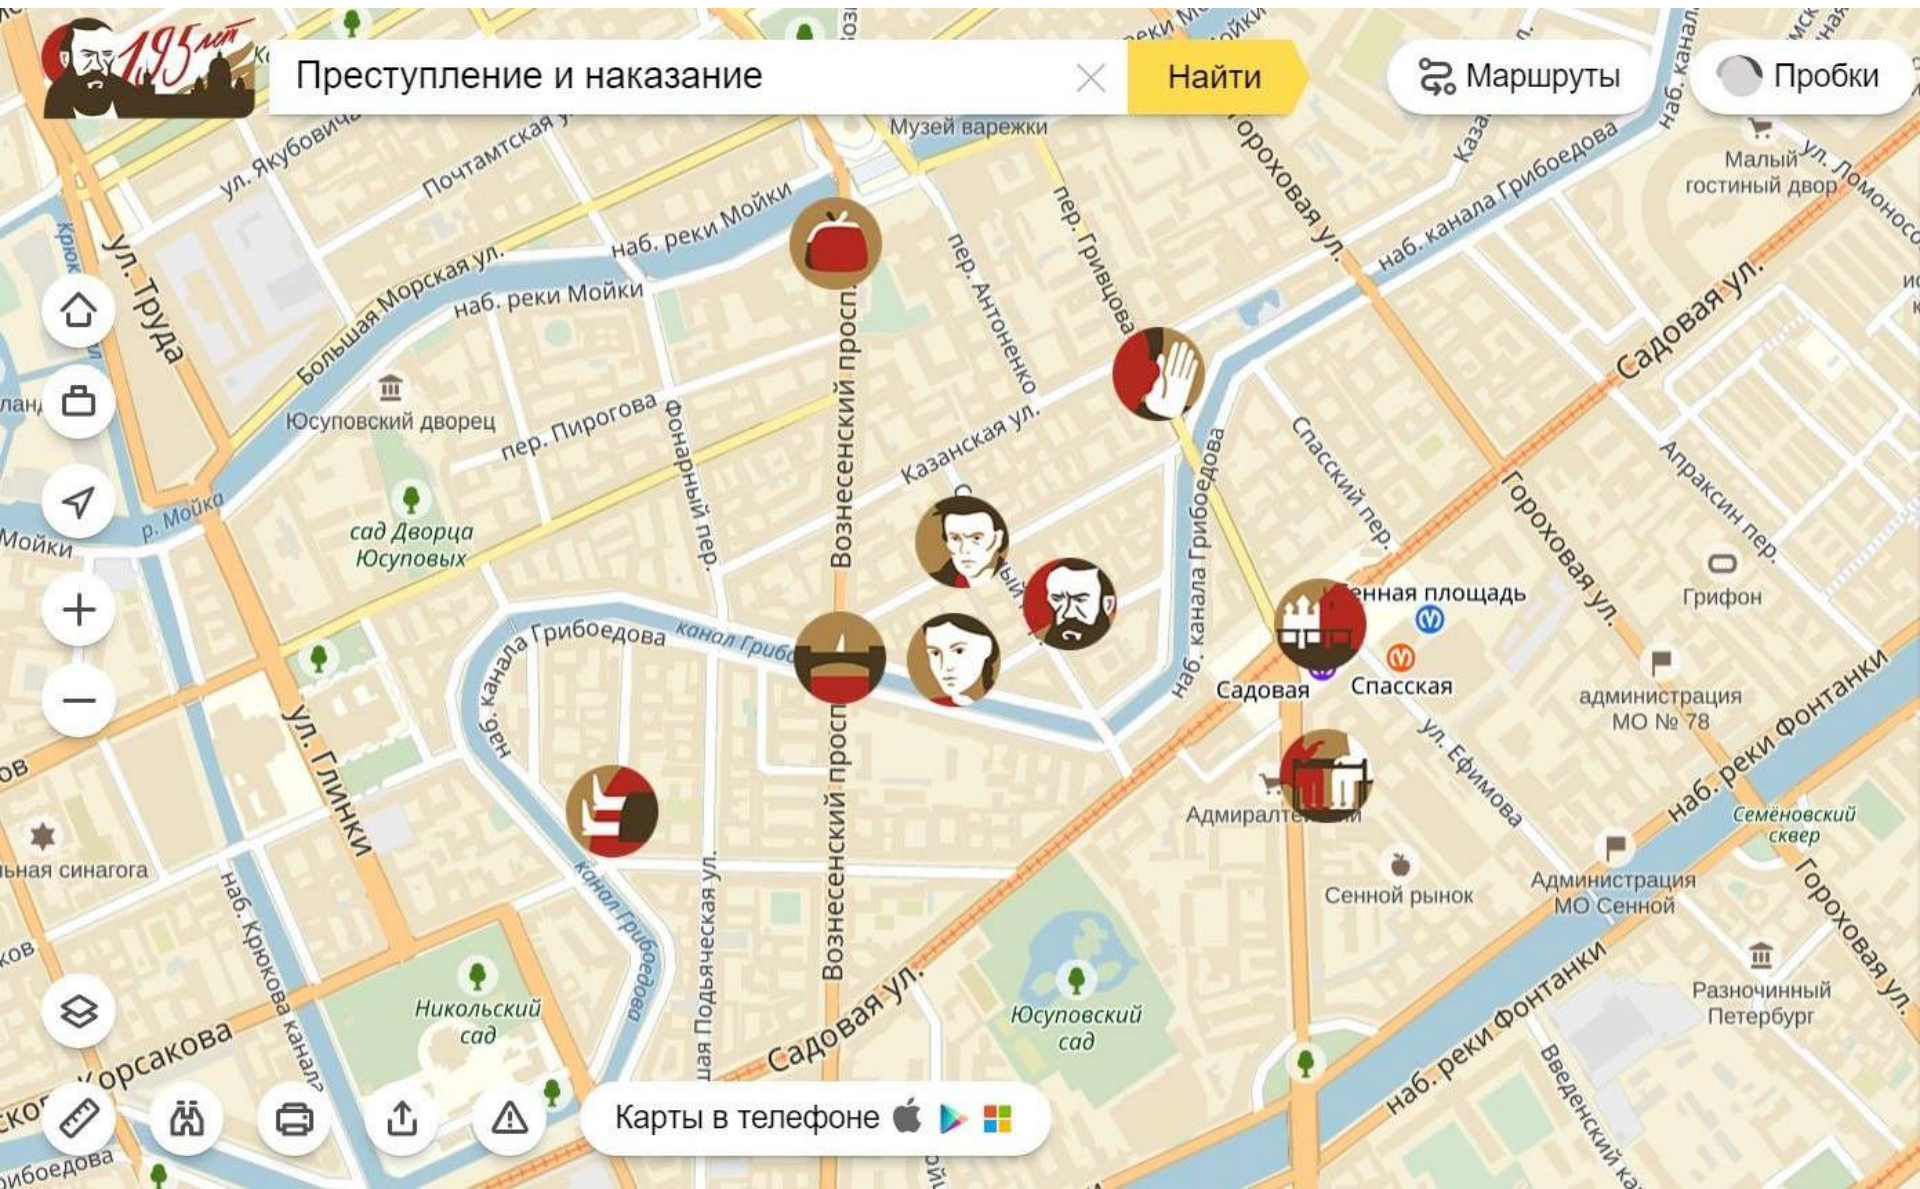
195 лет

Преступление и наказание

Найти

Маршруты

Пробки

Музей варежки

ул. Якубовича

Почтамтская ул.

наб. реки Мойки

Большая Морская ул.

наб. реки Мойки

ул. Труда

Юсуповский дворец

пер. Пирогова

Фонарный пер.

Вознесенский просп.

пер. Антоненко

пер. Гривцова

Казанская ул.

Гороховая ул.

наб. канала Грибоедова

Малый гостиный двор

ул. Ломоносова

Садовая ул.

Спасский пер.

Апраксин пер.

Гороховая ул.

Грифон

р. Мойка

сад Дворца Юсуповых

наб. канала Грибоедова

канал Грибоедова

наб. канала Грибоедова

Сенная площадь

Садовая

Спасская

администрация МО № 78

наб. реки Фонтанки

ул. Ефимова

Адмиралтейская

Семёновский сквер

ул. Глинки

синагога

Сенной рынок

Администрация МО Сенной

наб. Крюкова канала

канал Грибоедова

Подьяческая ул.

Вознесенский просп.

Гороховая ул.

Никольский сад

Юсуповский сад

Разночинный Петербург

Римского-Корсакова

Садовая ул.

наб. реки Фонтанки

Введенский канал

Карты в телефоне